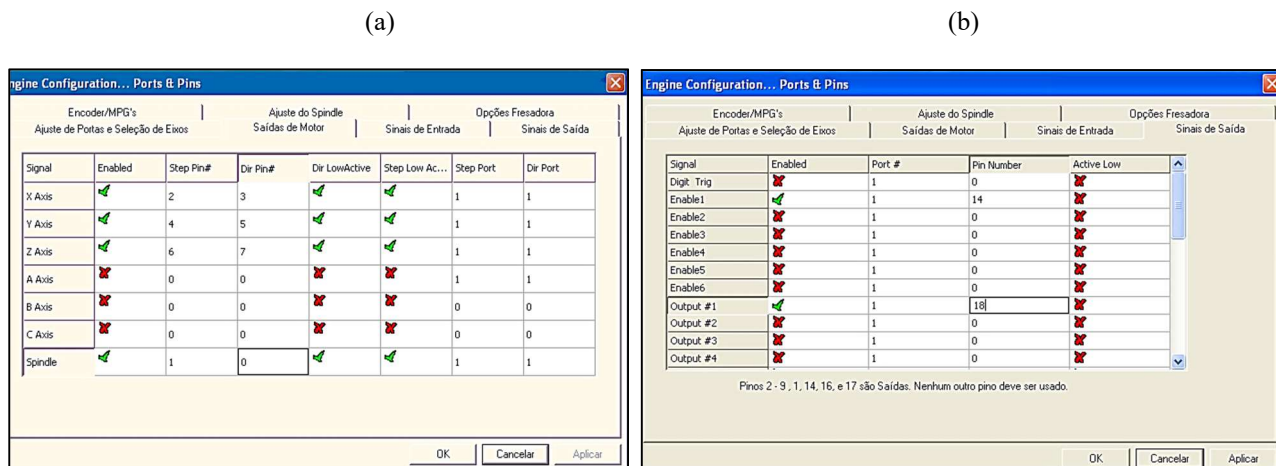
(a)

ngine Configuration... Ports & Pins

Encoder/MPG's | Ajuste do Spindle | Opções Fresadora
Ajuste de Portas e Seleção de Eixos | Saídas de Motor | Sinais de Entrada | Sinais de Saída

| Signal | Enabled | Step Pin# | Dir Pin# | Dir LowActive | Step Low Ac... | Step Port | Dir Port |
|---|---|---|---|---|---|---|---|
| X Axis | ✓ | 2 | 3 | ✓ | ✓ | 1 | 1 |
| Y Axis | ✓ | 4 | 5 | ✓ | ✓ | 1 | 1 |
| Z Axis | ✓ | 6 | 7 | ✓ | ✓ | 1 | 1 |
| A Axis | ✗ | 0 | 0 | ✗ | ✗ | 1 | 1 |
| B Axis | ✗ | 0 | 0 | ✗ | ✗ | 0 | 0 |
| C Axis | ✗ | 0 | 0 | ✗ | ✗ | 0 | 0 |
| Spindle | ✓ | 1 | 0 | ✓ | ✓ | 1 | 1 |

OK | Cancelar | Aplicar

(b)

Engine Configuration... Ports & Pins

Encoder/MPG's | Ajuste do Spindle | Opções Fresadora
Ajuste de Portas e Seleção de Eixos | Saídas de Motor | Sinais de Entrada | Sinais de Saída

| Signal | Enabled | Port # | Pin Number | Active Low |
|---|---|---|---|---|
| Digit Trig | ✗ | 1 | 0 | ✗ |
| Enable1 | ✓ | 1 | 14 | ✗ |
| Enable2 | ✗ | 1 | 0 | ✗ |
| Enable3 | ✗ | 1 | 0 | ✗ |
| Enable4 | ✗ | 1 | 0 | ✗ |
| Enable5 | ✗ | 1 | 0 | ✗ |
| Enable6 | ✗ | 1 | 0 | ✗ |
| Output #1 | ✓ | 1 | 18 | ✗ |
| Output #2 | ✗ | 1 | 0 | ✗ |
| Output #3 | ✗ | 1 | 0 | ✗ |
| Output #4 | ✗ | 1 | 0 | ✗ |

Pinos 2 - 9 , 1, 14, 16, e 17 são Saídas. Nenhum outro pino deve ser usado.

OK | Cancelar | Aplicar